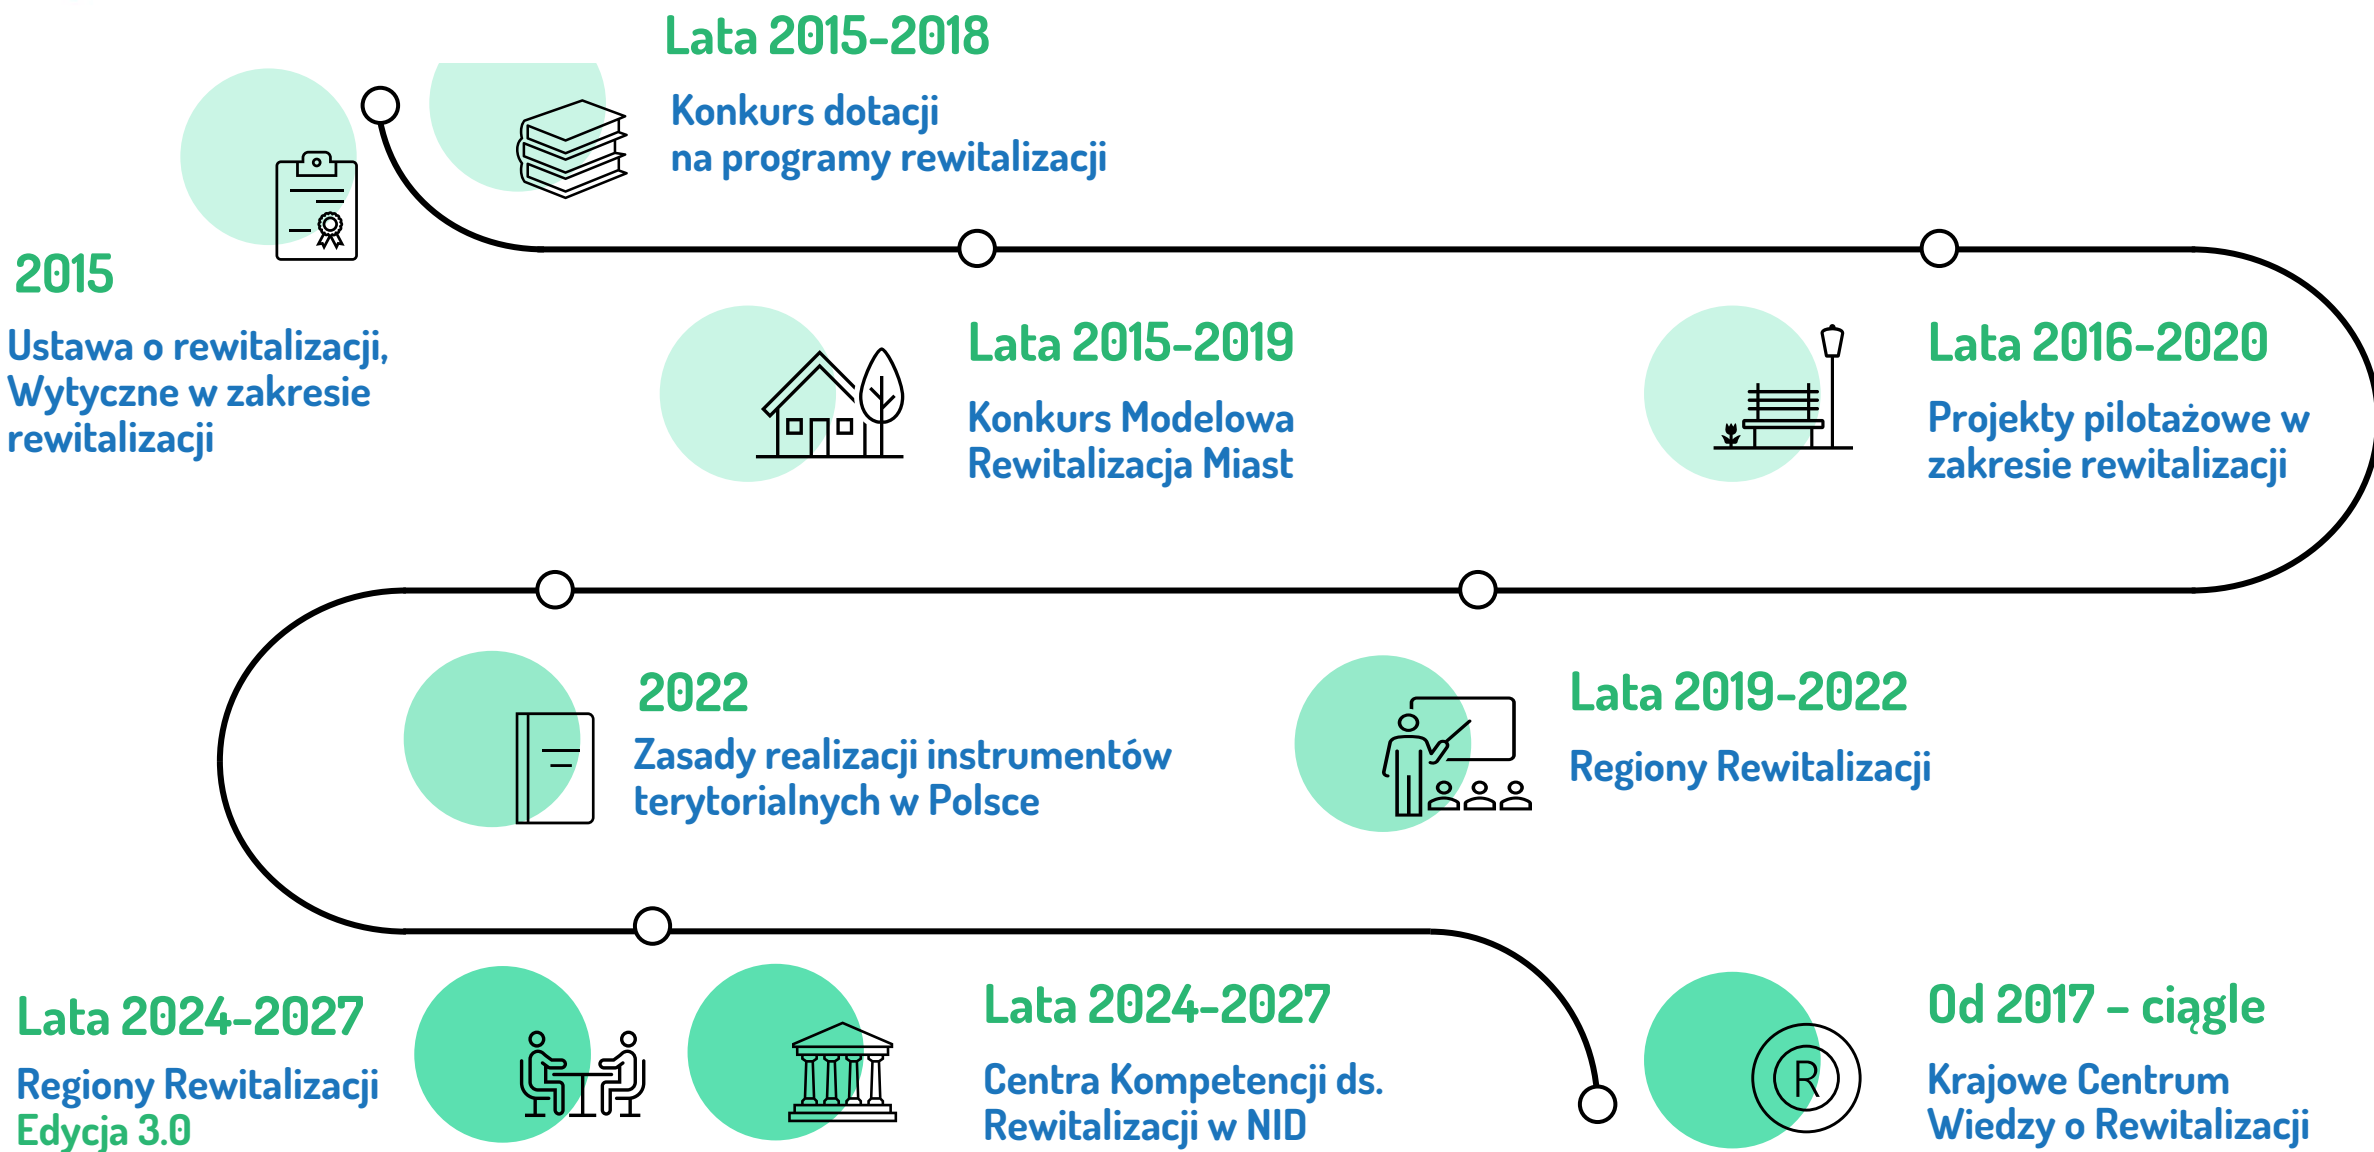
Lata 2015-2018
Konkurs dotacji na programy rewitalizacji

2015
Ustawa o rewitalizacji, Wytyczne w zakresie rewitalizacji

Lata 2015-2019
Konkurs Modelowa Rewitalizacja Miast

Lata 2016-2020
Projekty pilotażowe w zakresie rewitalizacji

2022
Zasady realizacji instrumentów terytorialnych w Polsce

Lata 2019-2022
Regiony Rewitalizacji

Lata 2024-2027
Regiony Rewitalizacji Edycja 3.0

Lata 2024-2027
Centra Kompetencji ds. Rewitalizacji w NID

Od 2017 – ciągle
Krajowe Centrum Wiedzy o Rewitalizacji